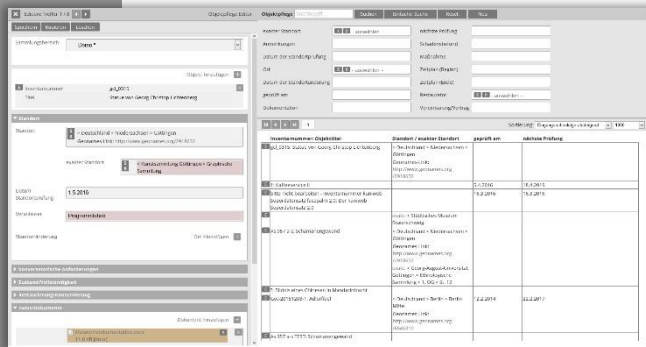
Datensatz 1 von 2 | Objektpflege Edition | Objektpflege | Suchen | Einfache Suche | Reset | Neu

Speichern | Bearbeiten | Löschen

Sammlungsbereich | Unmo *

Objekt hinzufügen

Inventarnummer | gd_0015
Titel | Statuette Georg Christoph Lichtenberg

▼ Standort

Standort | > Deutschland > Niedersachsen > Göttingen Geonames Link: http://www.geonames.org/2918632

Aktueller Standort | > Kunstsammlung Göttingen > Graphische Sammlung

Datum Standortprüfung | 1.5.2016

Standortinfo | Pragmatisch/-en

Standortänderung | Ort hinzufügen

▸ Konservatorische Anforderungen
▸ Zustand/Vollständigkeit
▸ Restaurierung/Konservierung
▾ Versicherungswerte

Zuständigkeit hinzufügen

Aktueller Standort | auswählen
Datum der Standortprüfung
Ort | auswählen
Datum der Standortänderung
geprüft am
Dokumentation
nächste Prüfung
Schadensbefund
Maßnahme
Zeitplan (Beginn)
Zeitplan (Ende)
Restaurator | auswählen
Verantwortung/Prüfung

1 | Sortierung: Eingangsdatum aufsteigend | 100

| Inventarnummer: Objekttitel | Standort / aktueller Standort | geprüft am | nächste Prüfung |
|---|---|---|---|
| gd_0015: Statue von Georg Christoph Lichtenberg | > Deutschland > Niedersachsen > Göttingen Geonames Link: http://www.geonames.org/2918632 | | |
| Golfinstrument II | | 5.1.2016 | 15.4.2016 |
| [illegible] | | 1.5.2016 | 1.5.2016 |
| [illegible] | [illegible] Deutschland > Niedersachsen > Göttingen Geonames Link: http://www.geonames.org/2918632 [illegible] Georg-August-Universität Göttingen > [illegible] Sammlung > 1. OG > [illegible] | | |
| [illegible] | | | |
| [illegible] | > Deutschland > Berlin > Berlin Mitte Geonames Link: http://www.geonames.org/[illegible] | 1.2.2014 | 2.2.2017 |
| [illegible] | | | |